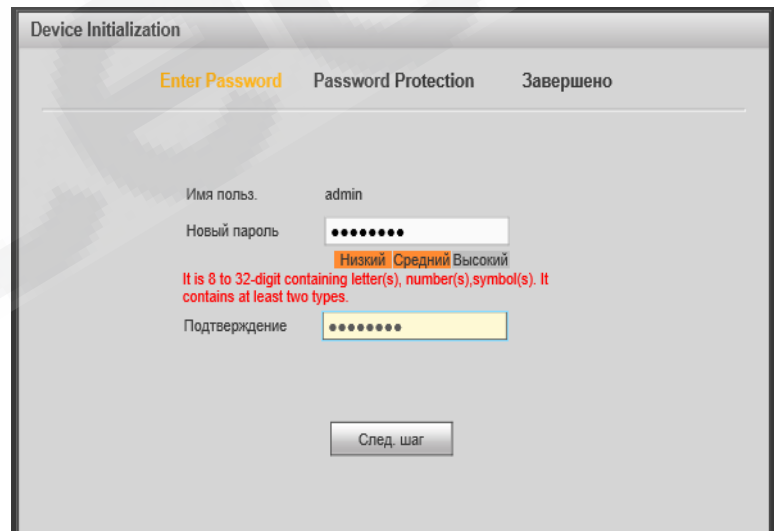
Device Initialization

Enter Password Password Protection Завершено

Имя польз. admin

Новый пароль ••••••••

Низкий Средний Высокий

It is 8 to 32-digit containing letter(s), number(s),symbol(s). It contains at least two types.

Подтверждение ••••••••

След. шаг